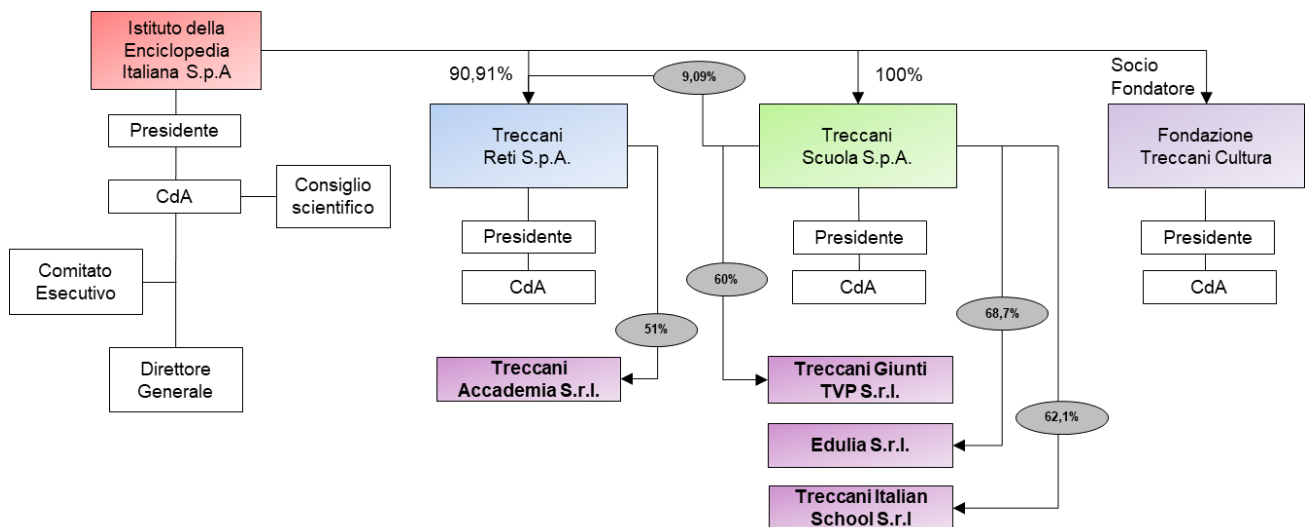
Istituto della Enciclopedia Italiana S.p.A

Presidente

CdA

Consiglio scientifico

Comitato Esecutivo

Direttore Generale

90,91%

9,09%

100%

Socio Fondatore

Treccani Reti S.p.A.

Presidente

CdA

51%

Treccani Accademia S.r.l.

Treccani Scuola S.p.A.

Presidente

CdA

60%

Treccani Giunti TVP S.r.l.

68,7%

Edulia S.r.l.

62,1%

Treccani Italian School S.r.l

Fondazione Treccani Cultura

Presidente

CdA